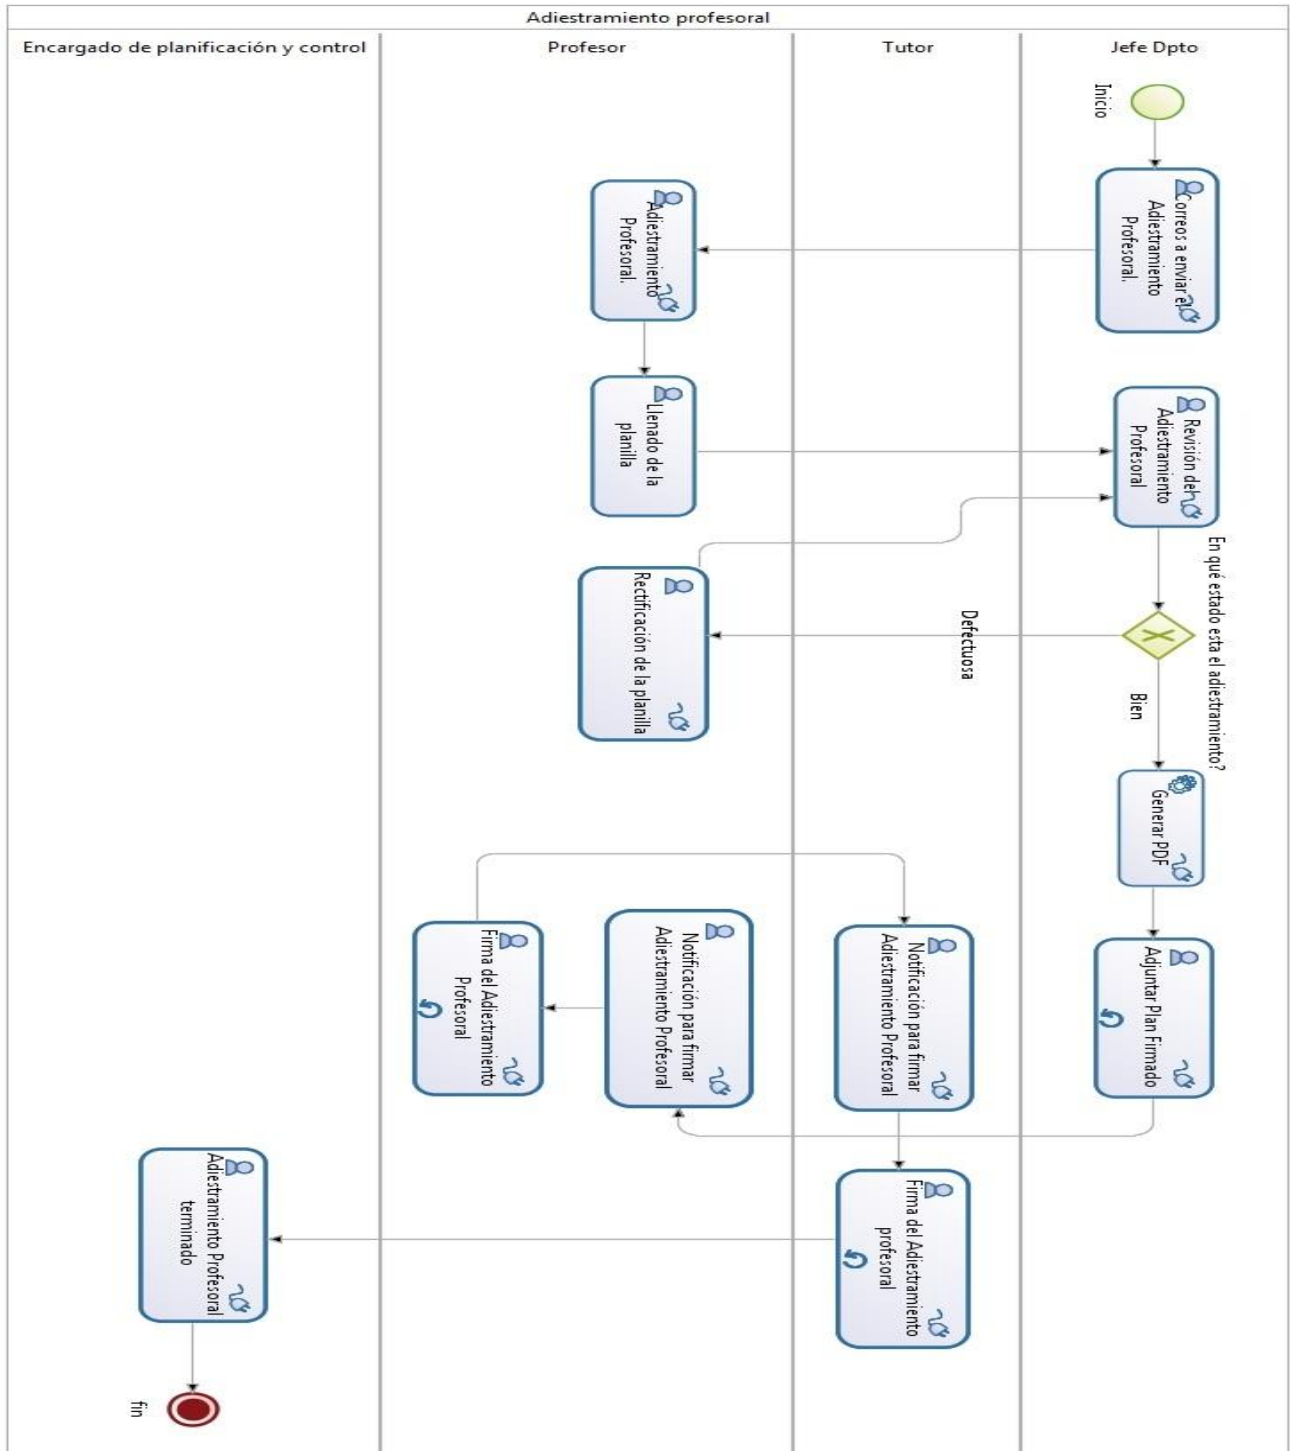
Adiestramiento profesoral

Encargado de planificación y control

Profesor

Tutor

Jefe Dpto

Inicio

Correos a enviar el Adiestramiento Profesoral.

Adiestramiento Profesoral.

Llenado de la planilla

Revisión del Adiestramiento Profesoral

En qué estado esta el adiestramiento?

Defectuosa

Rectificación de la planilla

Bien

Generar PDF

Adjuntar Plan Firmado

Notificación para firmar Adiestramiento Profesoral

Notificación para firmar Adiestramiento Profesoral

Firma del Adiestramiento Profesoral

Firma del Adiestramiento profesoral

Adiestramiento Profesoral terminado

fin